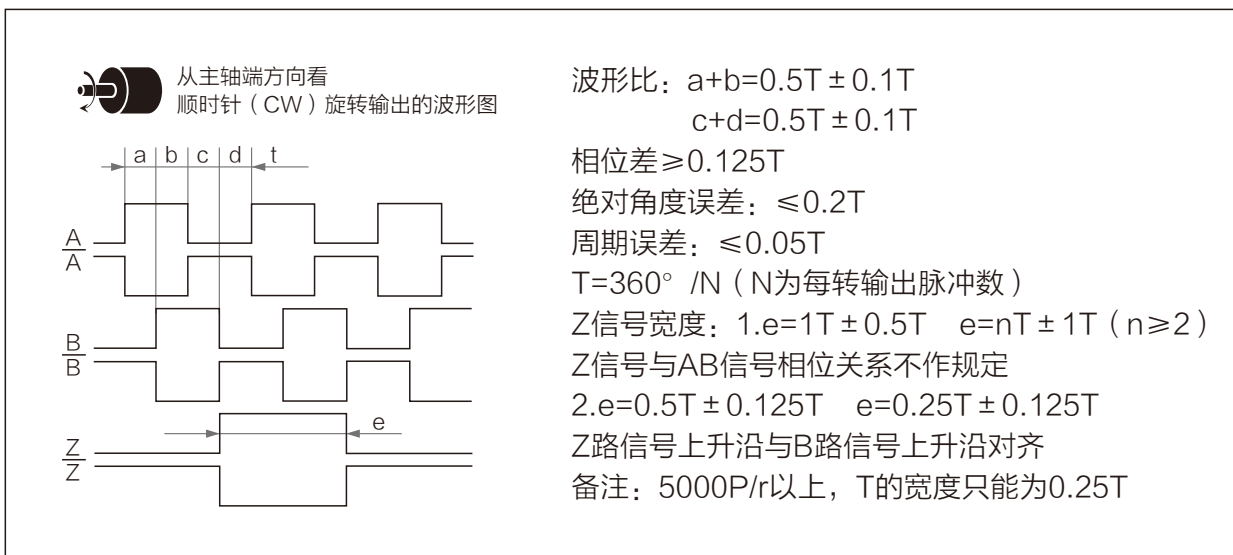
从主轴端方向看
顺时针（CW）旋转输出的波形图

a b c d t

A
$\overline{A}$

B
$\overline{B}$

e

Z
$\overline{Z}$

波形比：a+b=0.5T ± 0.1T
c+d=0.5T ± 0.1T
相位差≥0.125T
绝对角度误差：≤0.2T
周期误差：≤0.05T
T=360° /N（N为每转输出脉冲数）
Z信号宽度：1.e=1T ± 0.5T e=nT ± 1T（n≥2）
Z信号与AB信号相位关系不作规定
2.e=0.5T ± 0.125T e=0.25T ± 0.125T
Z路信号上升沿与B路信号上升沿对齐
备注：5000P/r以上，T的宽度只能为0.25T